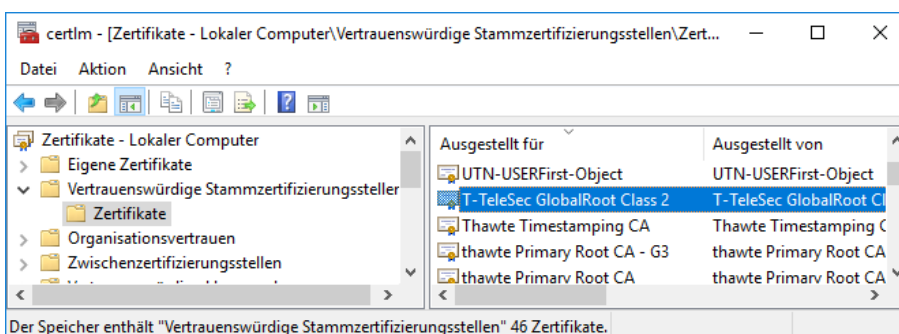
certlm - [Zertifikate - Lokaler Computer\Vertrauenswürdige Stammzertifizierungsstellen\Zert...

Datei Aktion Ansicht ?

Zertifikate - Lokaler Computer
Eigene Zertifikate
Vertrauenswürdige Stammzertifizierungssteller
Zertifikate
Organisationsvertrauen
Zwischenzertifizierungsstellen

| Ausgestellt für | Ausgestellt von |
|---|---|
| UTN-USERFirst-Object | UTN-USERFirst-Object |
| T-TeleSec GlobalRoot Class 2 | T-TeleSec GlobalRoot Cl |
| Thawte Timestamping CA | Thawte Timestamping C |
| thawte Primary Root CA - G3 | thawte Primary Root CA |
| thawte Primary Root CA | thawte Primary Root CA |

Der Speicher enthält "Vertrauenswürdige Stammzertifizierungsstellen" 46 Zertifikate.